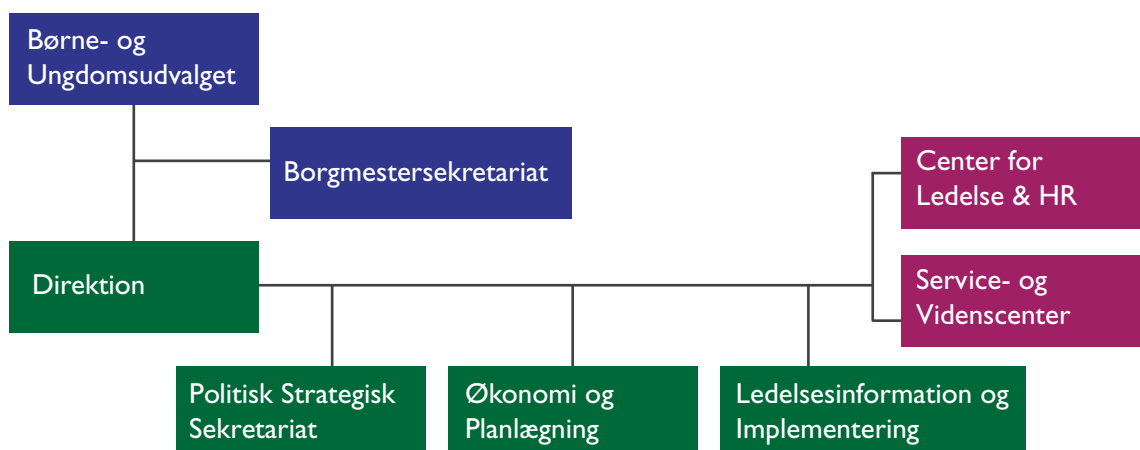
Børne- og Ungdomsudvalget

Borgmestersekretariat

Direktion

Center for Ledelse & HR

Service- og Videnscenter

Politisk Strategisk Sekretariat

Økonomi og Planlægning

Ledelsesinformation og Implementering